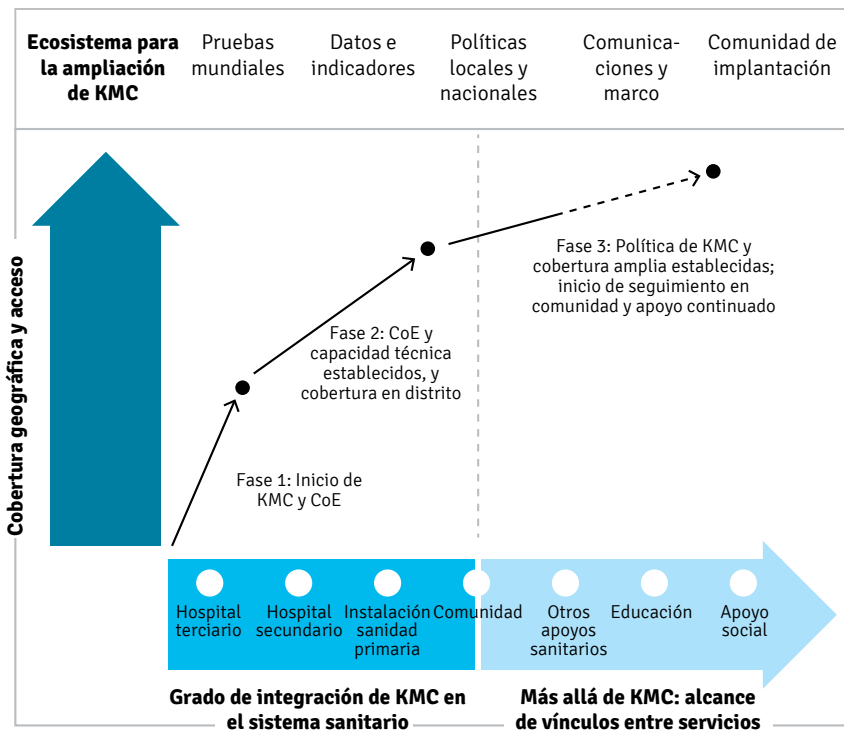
| Ecosistema para la ampliación de KMC | Pruebas mundiales | Datos e indicadores | Políticas locales y nacionales | Comunicaciones y marco | Comunidad de implantación |
|---|---|---|---|---|---|

Cobertura geográfica y acceso

Fase 1: Inicio de KMC y CoE

Fase 2: CoE y capacidad técnica establecidos, y cobertura en distrito

Fase 3: Política de KMC y cobertura amplia establecidas; inicio de seguimiento en comunidad y apoyo continuado

Hospital terciario

Hospital secundario

Instalación sanidad primaria

Comunidad

Otros apoyos sanitarios

Educación

Apoyo social

Grado de integración de KMC en el sistema sanitario

Más allá de KMC: alcance de vínculos entre servicios